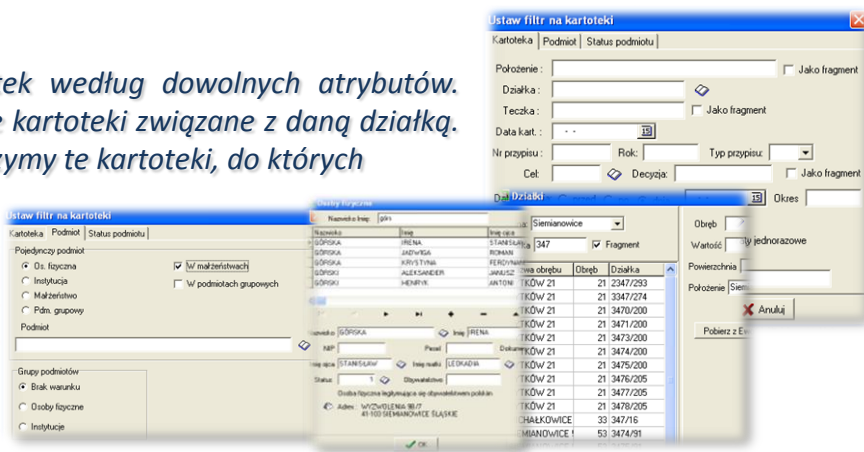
tek według dowolnych atrybutów.
e kartoteki związane z daną działką.
rymy te kartoteki, do których

Ustaw filtr na kartoteki
Kartoteka | Podmiot | Status podmiotu
Położenie :
Jako fragment
Działka :
Teczka :
Jako fragment
Data kart. :
Nr przypisu :
Rok:
Typ przypisu:
Cel:
Decyzja:
Jako fragment
Działki
Okres
Siemianowice
347
Fragment
Obręb
Wartość
jednorazowe
Powierzchnia
Położenie
Siem
Anuluj
Pobierz z E

| Nazwa obrębu | Obręb | Działka |
|---|---|---|
| TKÓW 21 | 21 | 2347/293 |
| TKÓW 21 | 21 | 3347/274 |
| TKÓW 21 | 21 | 3470/200 |
| TKÓW 21 | 21 | 3471/200 |
| TKÓW 21 | 21 | 3473/200 |
| TKÓW 21 | 21 | 3474/200 |
| TKÓW 21 | 21 | 3475/200 |
| TKÓW 21 | 21 | 3476/205 |
| TKÓW 21 | 21 | 3477/205 |
| TKÓW 21 | 21 | 3478/205 |
| CHAŁKOWICE | 33 | 347/16 |
| MIANOWICE 5 | 53 | 3474/91 |

Ustaw filtr na kartoteki
Kartoteka | Podmiot | Status podmiotu
Pojedynczy podmiot
Os. fizyczna
Instytucja
Małżeństwo
Pdm. grupowy
W małżeństwach
W podmiotach grupowych
Podmiot
Grupy podmiotów
Brak warunku
Osoby fizyczne
Instytucje

Osoby fizyczne
Nazwisko Imię: górs
| Nazwisko | Imię | Imię ojca |
|---|---|---|
| GÓRSKA | IRENA | STANISŁAW |
| GÓRSKA | JADWIGA | ROMAN |
| GÓRSKA | KRYSTYNA | FERDYNAND |
| GÓRSKI | ALEKSANDER | JANUSZ |
| GÓRSKI | HENRYK | ANTONI |
Nazwisko GÓRSKA
Imię IRENA
NIP
Pesel
Dokum
Imię ojca STANISŁAW
Imię matki LEOKADIA
Status 1
Obywatelstwo
Osoba fizyczna legitymująca się obywatelstwem polskim
Adres: WYZWOLENIA 98/7
41-100 SIEMIANOWICE ŚLĄSKIE
OK